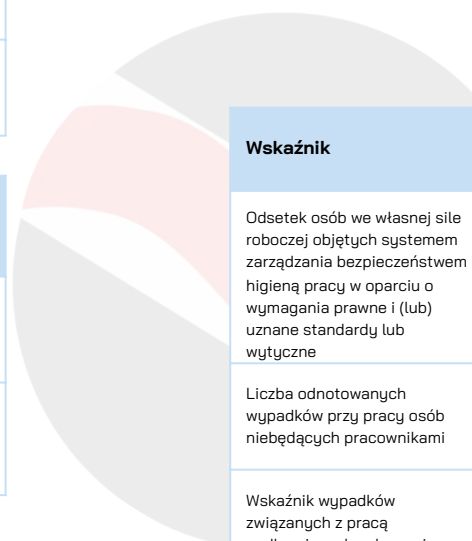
Wskaźnik

Odsetek osób we własnej sile roboczej objętych systemem zarządzania bezpieczeństwem higieną pracy w oparciu o wymagania prawne i (lub) uznane standardy lub wytyczne

Liczba odnotowanych wypadków przy pracy osób niebędących pracownikami

Wskaźnik wypadków związanych z pracą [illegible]